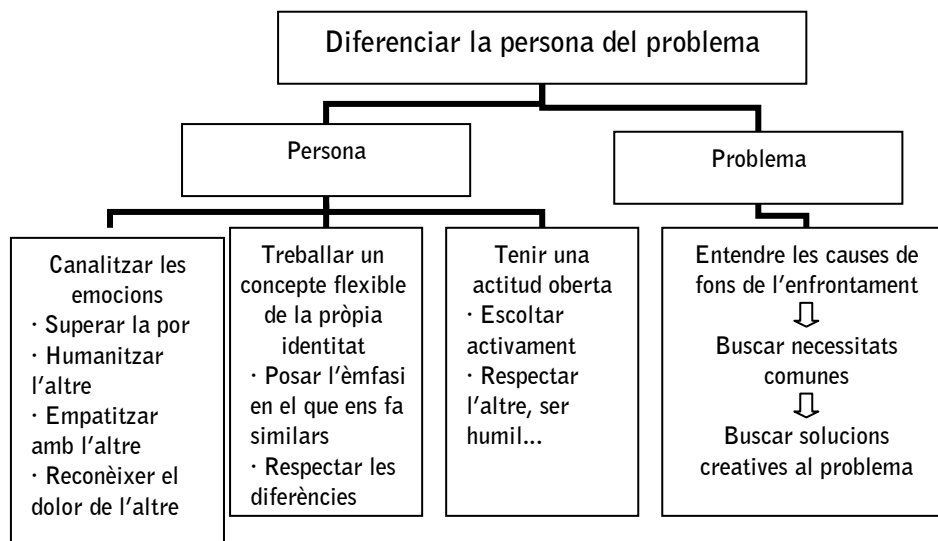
Diferenciar la persona del problema

Persona

Problema

Canalitzar les emocions
· Superar la por
· Humanitzar l'altre
· Empatitzar amb l'altre
· Reconèixer el dolor de l'altre

Treballar un concepte flexible de la pròpia identitat
· Posar l'èmfasi en el que ens fa similars
· Respectar les diferències

Tenir una actitud oberta
· Escoltar activament
· Respectar l'altre, ser humil...

Entendre les causes de fons de l'enfrontament
⇩
Buscar necessitats comunes
⇩
Buscar solucions creatives al problema